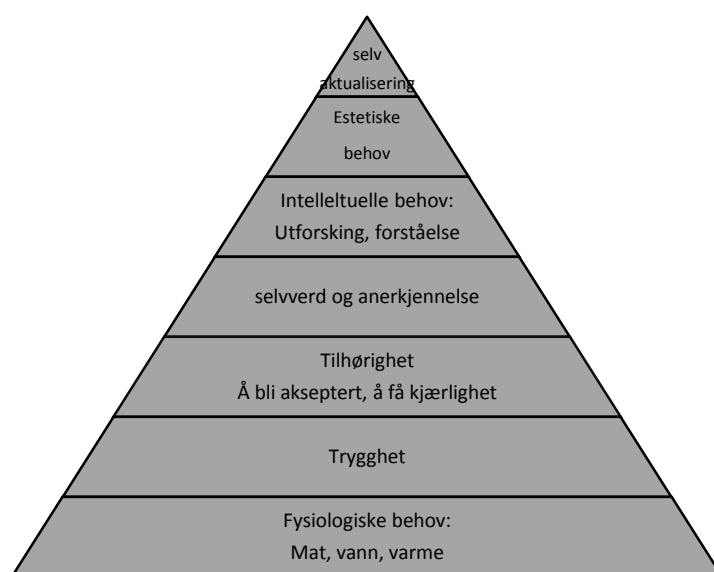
selv aktualisering

Estetiske behov

Intelleltuelle behov: Utforsking, forståelse

selvverd og anerkjennelse

Tilhørighet
Å bli akseptert, å få kjærlighet

Trygghet

Fysiologiske behov:
Mat, vann, varme